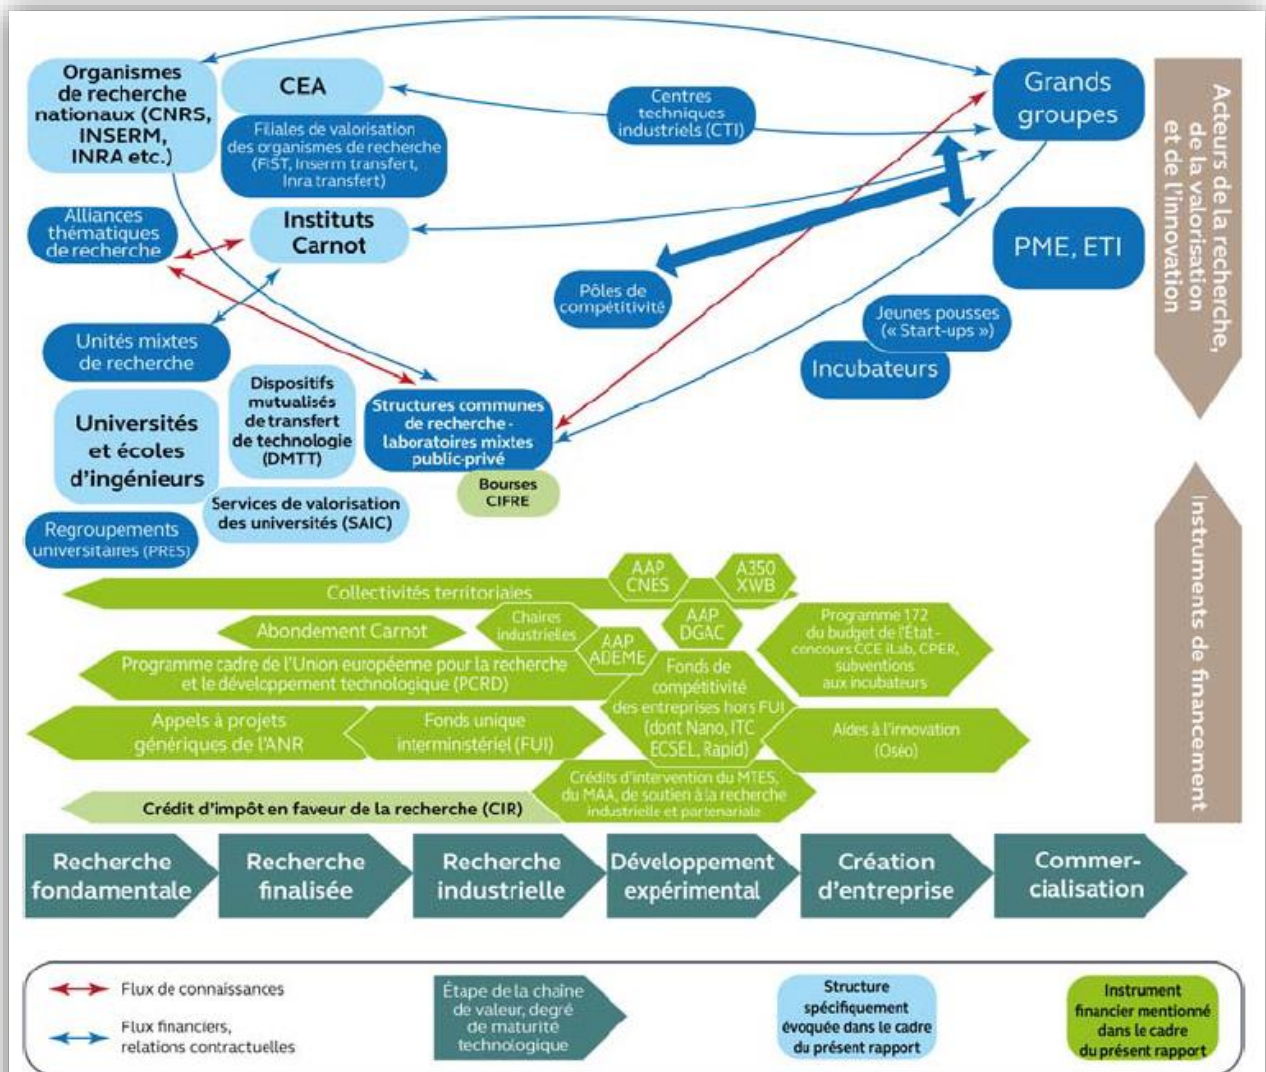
Organismes de recherche nationaux (CNRS, INSERM, INRA etc.)

CEA

Filiales de valorisation des organismes de recherche (FIST, Inserm transfert, Inra transfert)

Centres techniques industriels (CTI)

Grands groupes

Acteurs de la recherche, de la valorisation et de l'innovation

Alliances thématiques de recherche

Instituts Carnot

Pôles de compétitivité

PME, ETI

Jeunes pousses (« Start-ups »)

Incubateurs

Unités mixtes de recherche

Universités et écoles d'ingénieurs

Dispositifs mutualisés de transfert de technologie (DMTT)

Structures communes de recherche - laboratoires mixtes public-privé

Bourses CIFRE

Services de valorisation des universités (SAIC)

Regroupements universitaires (PRES)

Instruments de financement

AAP CNES

A350 XWB

Collectivités territoriales

Chaires industrielles

AAP DGAC

Programme 172 du budget de l'État - concours CCE iLab, CPER, subventions aux incubateurs

Abondement Carnot

AAP ADEME

Programme cadre de l'Union européenne pour la recherche et le développement technologique (PCRD)

Fonds de compétitivité des entreprises hors FUI (dont Nano, ITC ECSEL, Rapid)

Appels à projets génériques de l'ANR

Fonds unique interministériel (FUI)

Aides à l'innovation (Oséo)

Crédits d'intervention du MTES, du MAA, de soutien à la recherche industrielle et partenariale

Crédit d'impôt en faveur de la recherche (CIR)

Recherche fondamentale

Recherche finalisée

Recherche industrielle

Développement expérimental

Création d'entreprise

Commer-cialisation

Flux de connaissances

Flux financiers, relations contractuelles

Étape de la chaîne de valeur, degré de maturité technologique

Structure spécifiquement évoquée dans le cadre du présent rapport

Instrument financier mentionné dans le cadre du présent rapport